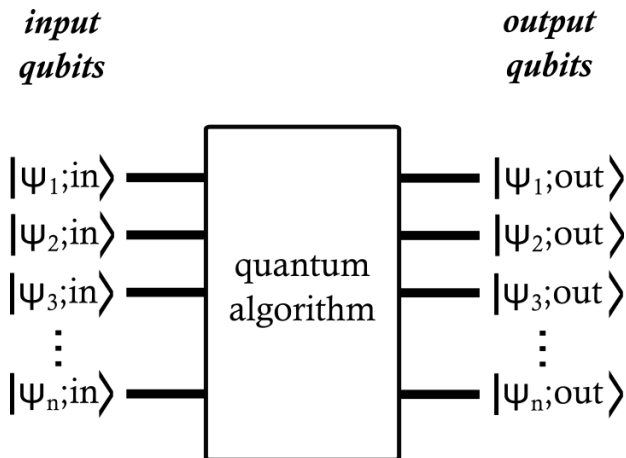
input qubits

output qubits

$|\psi_1;\text{in}\rangle$
$|\psi_2;\text{in}\rangle$
$|\psi_3;\text{in}\rangle$
$\vdots$
$|\psi_n;\text{in}\rangle$

quantum algorithm

$|\psi_1;\text{out}\rangle$
$|\psi_2;\text{out}\rangle$
$|\psi_3;\text{out}\rangle$
$\vdots$
$|\psi_n;\text{out}\rangle$